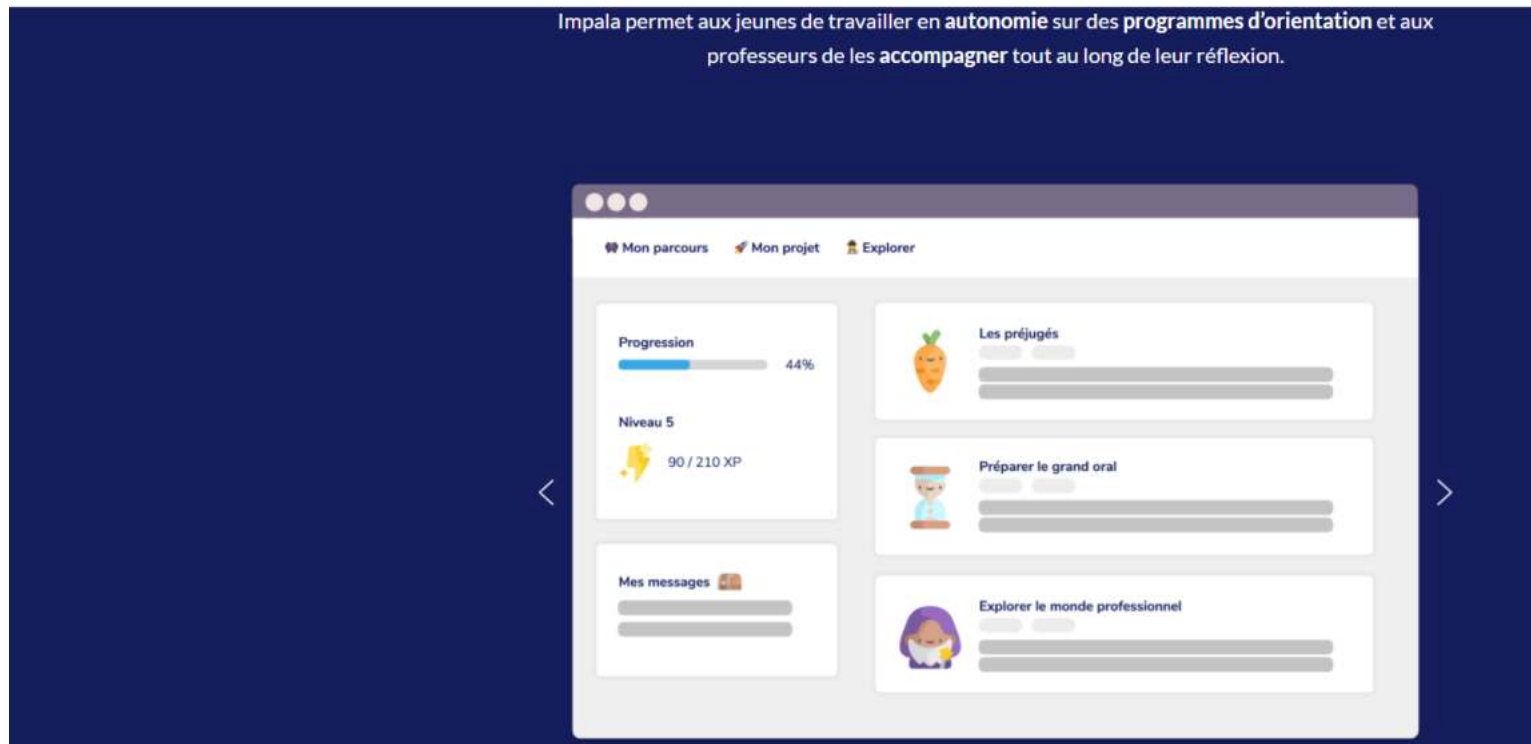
Impala permet aux jeunes de travailler en **autonomie** sur des **programmes d'orientation** et aux professeurs de les **accompagner** tout au long de leur réflexion.

Mon parcours Mon projet Explorer

Progression
44%

Niveau 5
90 / 210 XP

Mes messages

Les préjugés

Préparer le grand oral

Explorer le monde professionnel